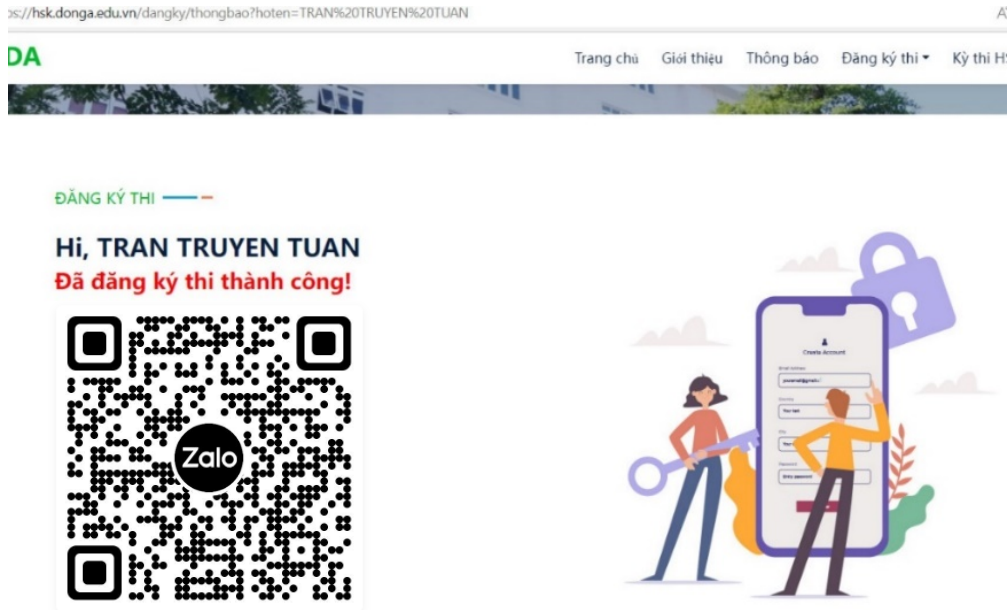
s://hsk.donga.edu.vn/dangky/thongbao?hoten=TRAN%20TRUYEN%20TUAN

DA

Trang chủ Giới thiệu Thông báo Đăng ký thi ▾ Kỳ thi H

ĐĂNG KÝ THI

Hi, TRAN TRUYEN TUAN
Đã đăng ký thi thành công!

Zalo

Create Account